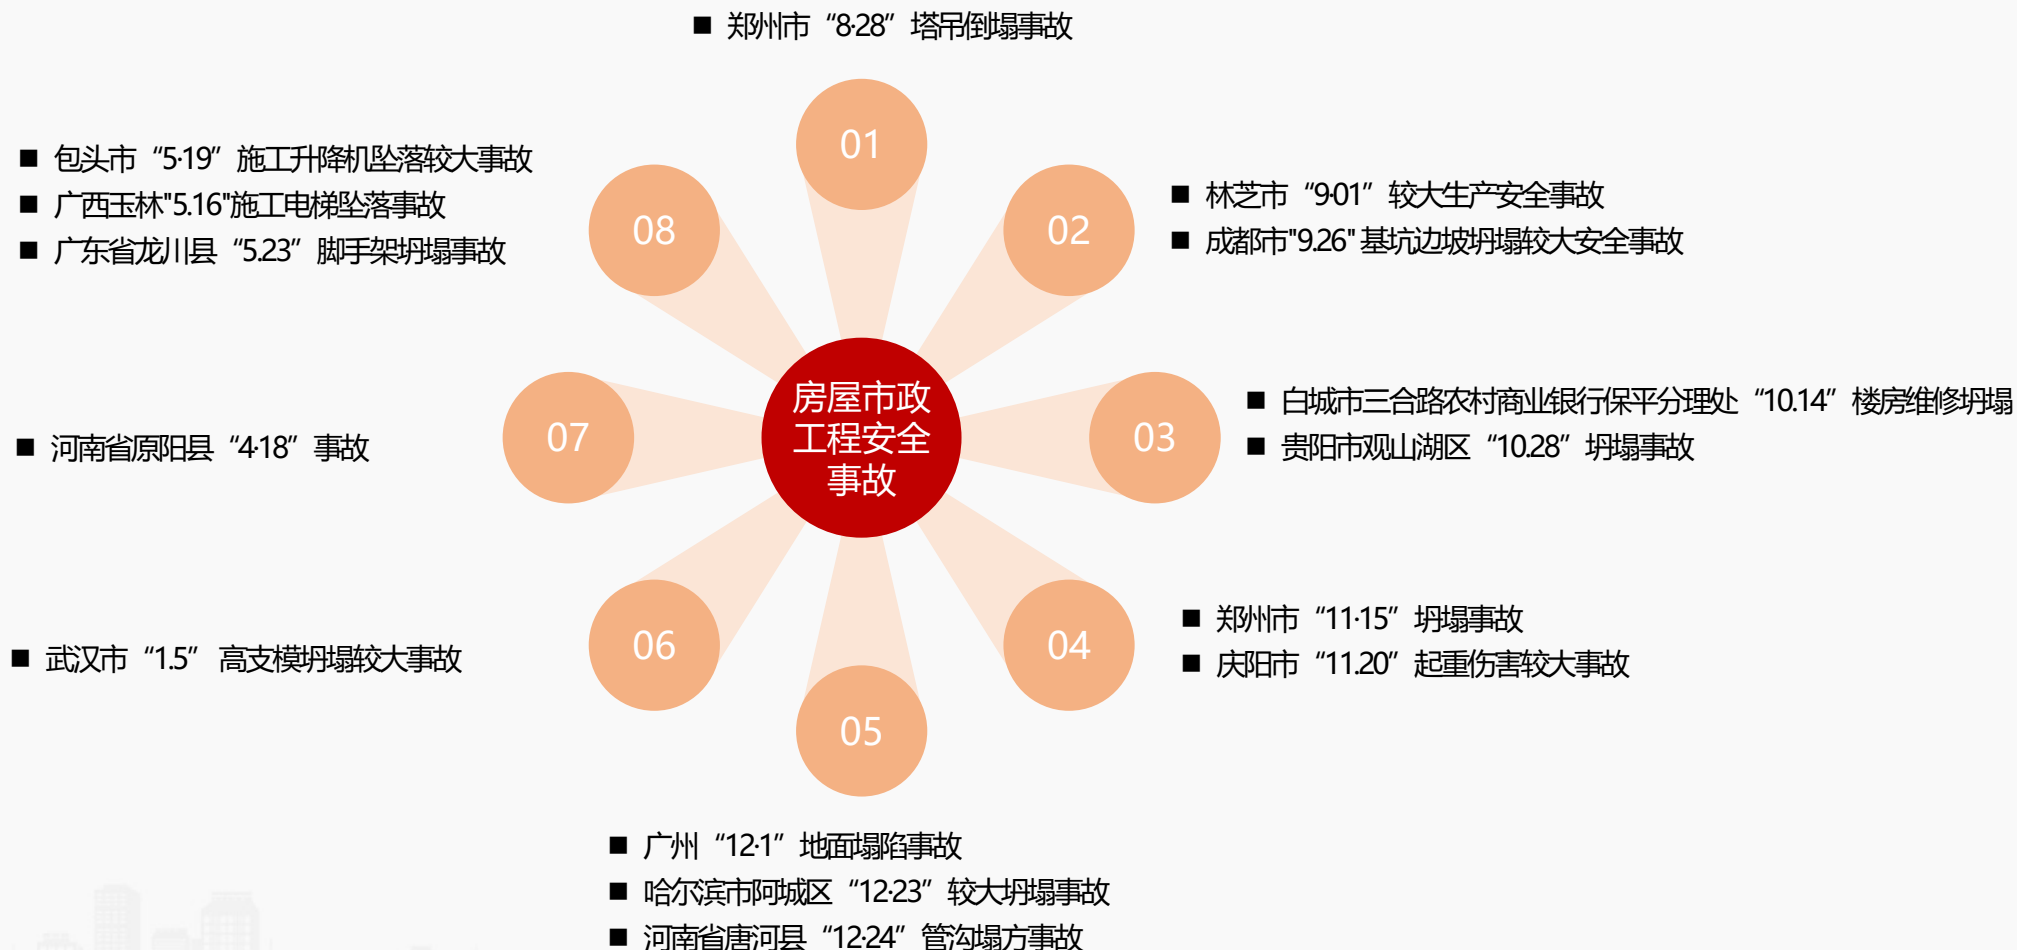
■ 郑州市“8·28”塔吊倒塌事故

01

■ 包头市“5·19”施工升降机坠落较大事故
■ 广西玉林"5.16"施工电梯坠落事故
■ 广东省龙川县“5.23”脚手架坍塌事故

08

02

■ 林芝市“9·01”较大生产安全事故
■ 成都市"9.26"基坑边坡坍塌较大安全事故

房屋市政工程安全事故

07

■ 河南省原阳县“4·18”事故

03

■ 白城市三合路农村商业银行保平分理处“10.14”楼房维修坍塌
■ 贵阳市观山湖区“10.28”坍塌事故

06

■ 武汉市“1.5”高支模坍塌较大事故

04

■ 郑州市“11·15”坍塌事故
■ 庆阳市“11.20”起重伤害较大事故

05

■ 广州“12·1”地面塌陷事故
■ 哈尔滨市阿城区“12·23”较大坍塌事故
■ 河南省唐河县“12·24”管沟塌方事故